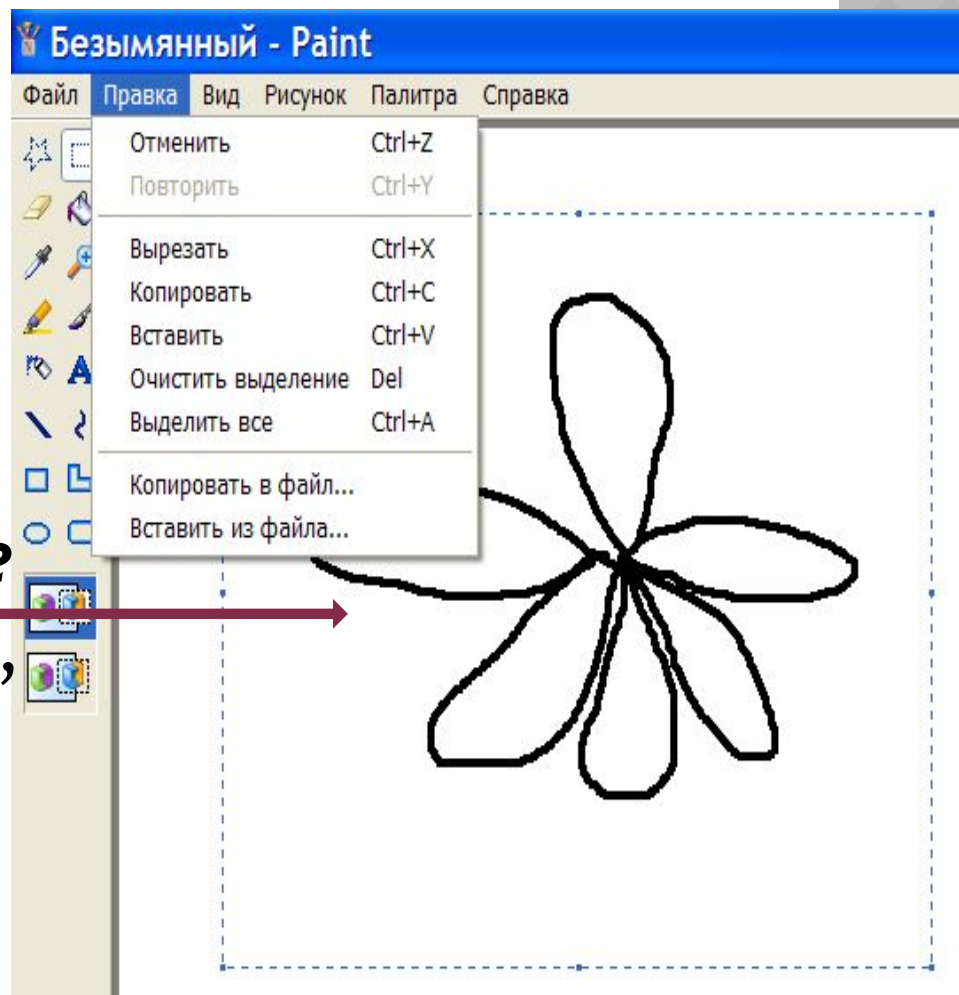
Безымянный - Paint

Файл Правка Вид Рисунок Палитра Справка

| | |
|---|---|
| Отменить | Ctrl+Z |
| Повторить | Ctrl+Y |
| Вырезать | Ctrl+X |
| Копировать | Ctrl+C |
| Вставить | Ctrl+V |
| Очистить выделение | Del |
| Выделить все | Ctrl+A |
| Копировать в файл... | |
| Вставить из файла... | |

A

?

,